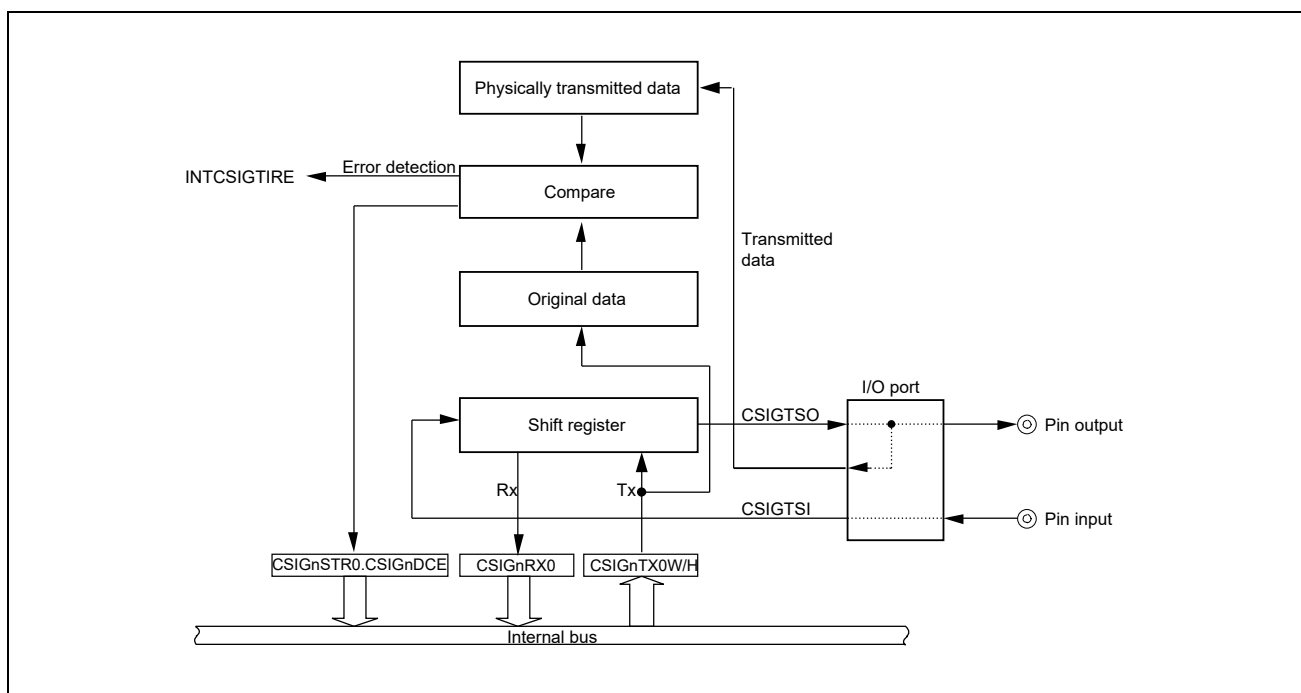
Physically transmitted data

INTCSIGTIRE

Error detection

Compare

Transmitted data

Original data

I/O port

Shift register

CSIGTSO

Pin output

Rx

Tx

CSIGTSI

Pin input

CSIGnSTR0.CSIGnDCE

CSIGnRX0

CSIGnTX0W/H

Internal bus